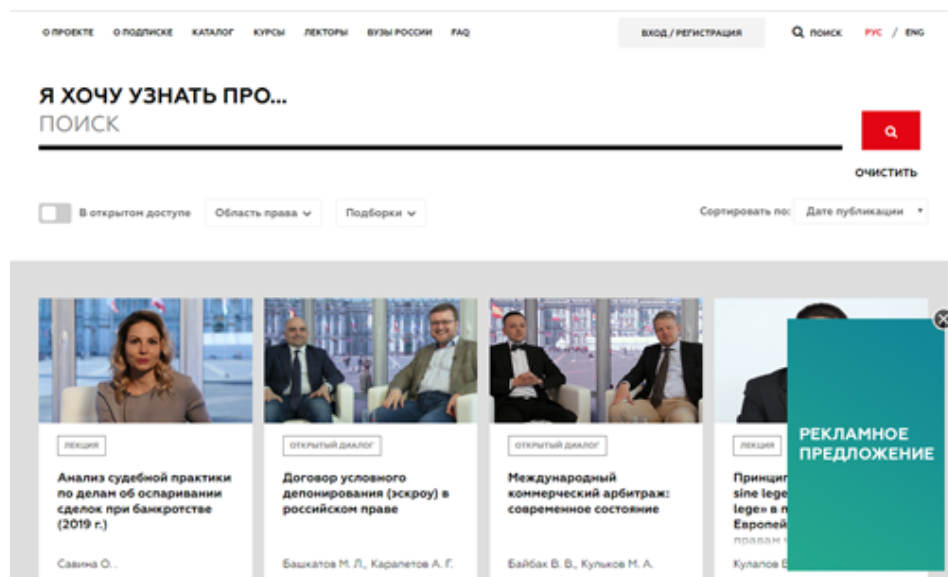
О ПРОЕКТЕ О ПОДПИСКЕ КАТАЛОГ КУРСЫ ЛЕКТОРЫ ВУЗЫ РОССИИ FAQ

ВХОД / РЕГИСТРАЦИЯ

ПОИСК РУС / ENG

Я ХОЧУ УЗНАТЬ ПРО...

ПОИСК

ОЧИСТИТЬ

В открытом доступе Область права Подборки

Сортировать по: Дате публикации

ЛЕКЦИЯ

Анализ судебной практики по делам об оспаривании сделок при банкротстве (2019 г.)

Савина О...

ОТКРЫТЫЙ ДИАЛОГ

Договор условного депонирования (эскроу) в российском праве

Башкатов М. Л., Карапетов А. Г.

ОТКРЫТЫЙ ДИАЛОГ

Международный коммерческий арбитраж: современное состояние

Байбак В. В., Кульков М. А.

ЛЕКЦИЯ

Принцип sine lege lege» в Европей правам ч

Кулапов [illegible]

РЕКЛАМНОЕ ПРЕДЛОЖЕНИЕ